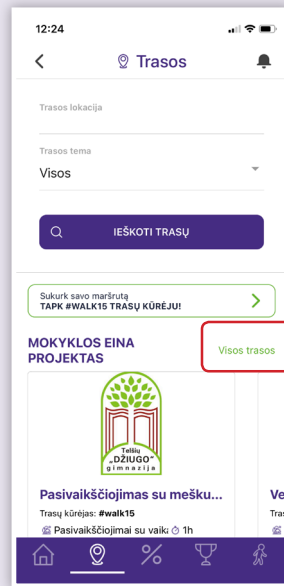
12:24

Trasos

Trasos lokacija

Trasos tema
Visos

IEŠKOTI TRASŲ

Sukurk savo maršrutą
TAPK #WALK15 TRASŲ KŪRĖJU!

MOKYKLOS EINA PROJEKTAS

Visos trasos

Telšių „DŽIUGO" gimnazija

Pasivaikščiojimas su mešku...
Trasų kūrėjas: #walk15
Pasivaikščiojimai su vaik 1h

Ve
Tras